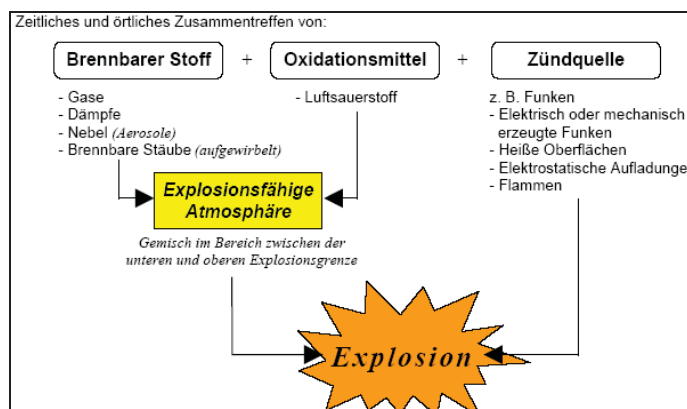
Zeitliches und örtliches Zusammentreffen von:

Brennbarer Stoff + Oxidationsmittel + Zündquelle

- Gase
- Dämpfe
- Nebel (Aerosole)
- Brennbare Stäube (aufgewirbelt)

- Luftsauerstoff

z. B. Funken
- Elektrisch oder mechanisch erzeugte Funken
- Heiße Oberflächen
- Elektrostatische Aufladunge
- Flammen

Explosionsfähige Atmosphäre

Gemisch im Bereich zwischen der unteren und oberen Explosionsgrenze

Explosion